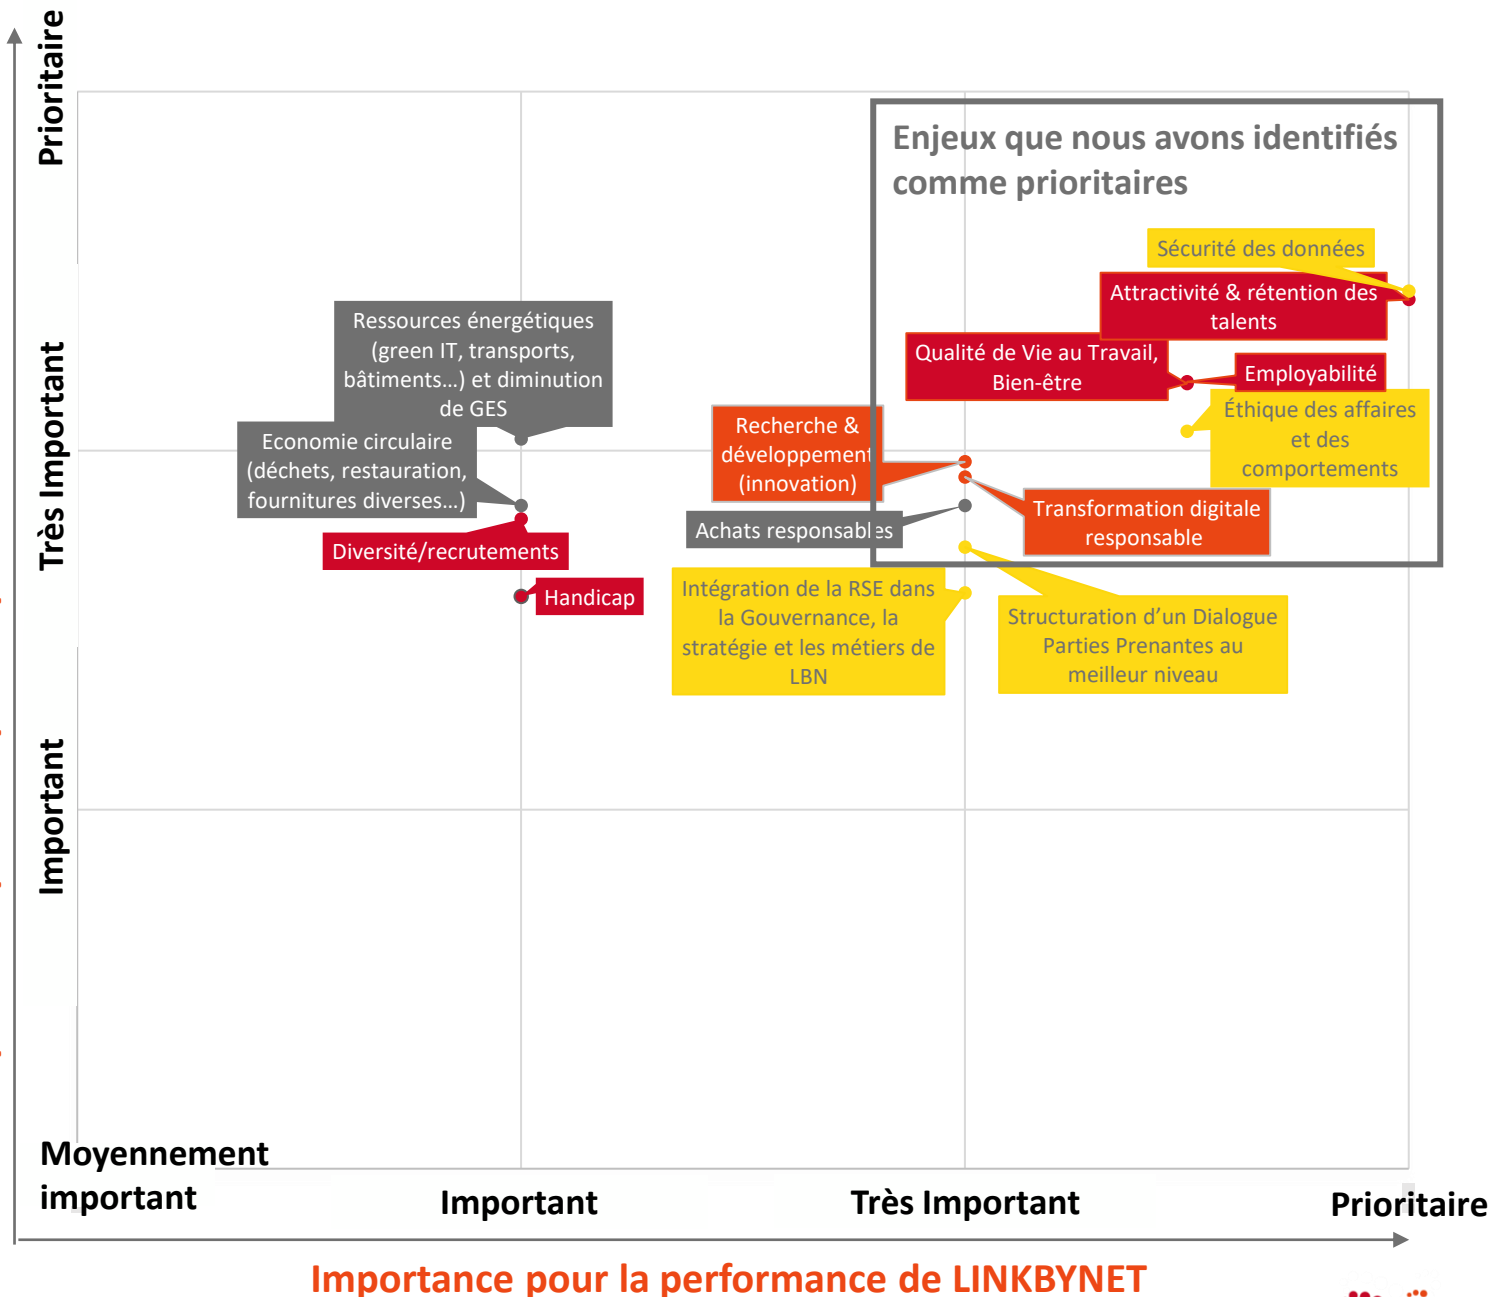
Prioritaire

Très Important

Important

Enjeux que nous avons identifiés comme prioritaires

Sécurité des données

Attractivité & rétention des talents

Qualité de Vie au Travail, Bien-être

Employabilité

Éthique des affaires et des comportements

Ressources énergétiques (green IT, transports, bâtiments…) et diminution de GES

Economie circulaire (déchets, restauration, fournitures diverses…)

Diversité/recrutements

Handicap

Recherche & développement (innovation)

Achats responsables

Transformation digitale responsable

Intégration de la RSE dans la Gouvernance, la stratégie et les métiers de LBN

Structuration d'un Dialogue Parties Prenantes au meilleur niveau

Moyennement important

Important

Très Important

Prioritaire

Importance pour la performance de LINKBYNET